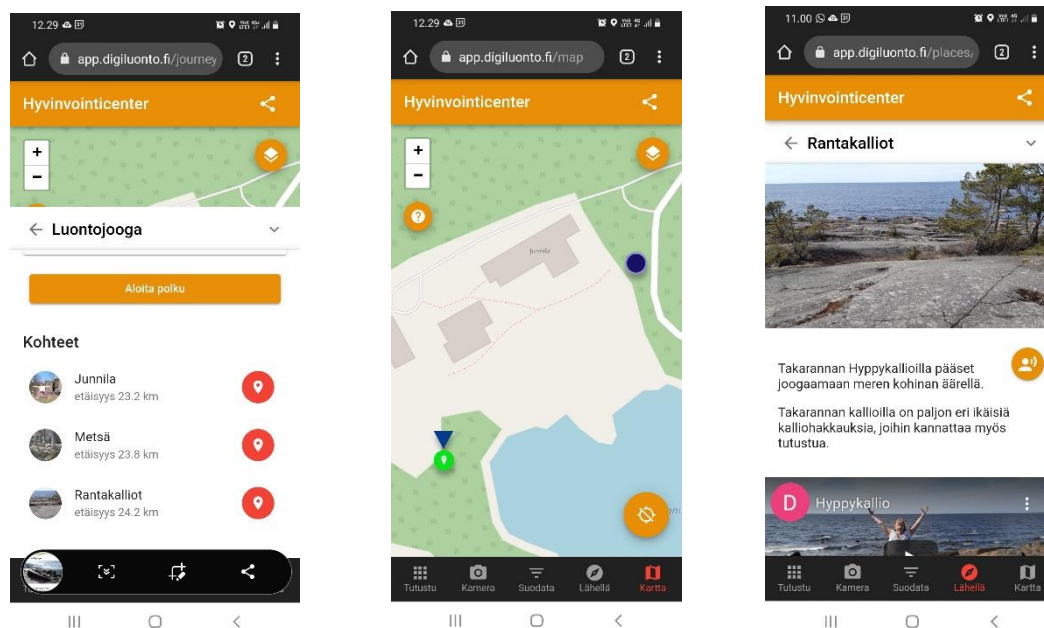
12.29

app.digiluonto.fi/journey

2

Hyvinvointicenter

+

−

← Luontojooga

Aloita polku

Kohteet

Junnila
etäisyys 23.2 km

Metsä
etäisyys 23.8 km

Rantakalliot
etäisyys 24.2 km

12.29

app.digiluonto.fi/map

2

Hyvinvointicenter

+

−

?

Junnila

Tutustu Kamera Suodata Lähellä Kartta

11.00

app.digiluonto.fi/places/

2

Hyvinvointicenter

← Rantakalliot

Takarannan Hyppykallioilla pääset joogaamaan meren kohinan äärellä.

Takarannan kallioilla on paljon eri ikäisiä kalliohakkauksia, joihin kannattaa myös tutustua.

D Hyppykallio

Tutustu Kamera Suodata Lähellä Kartta